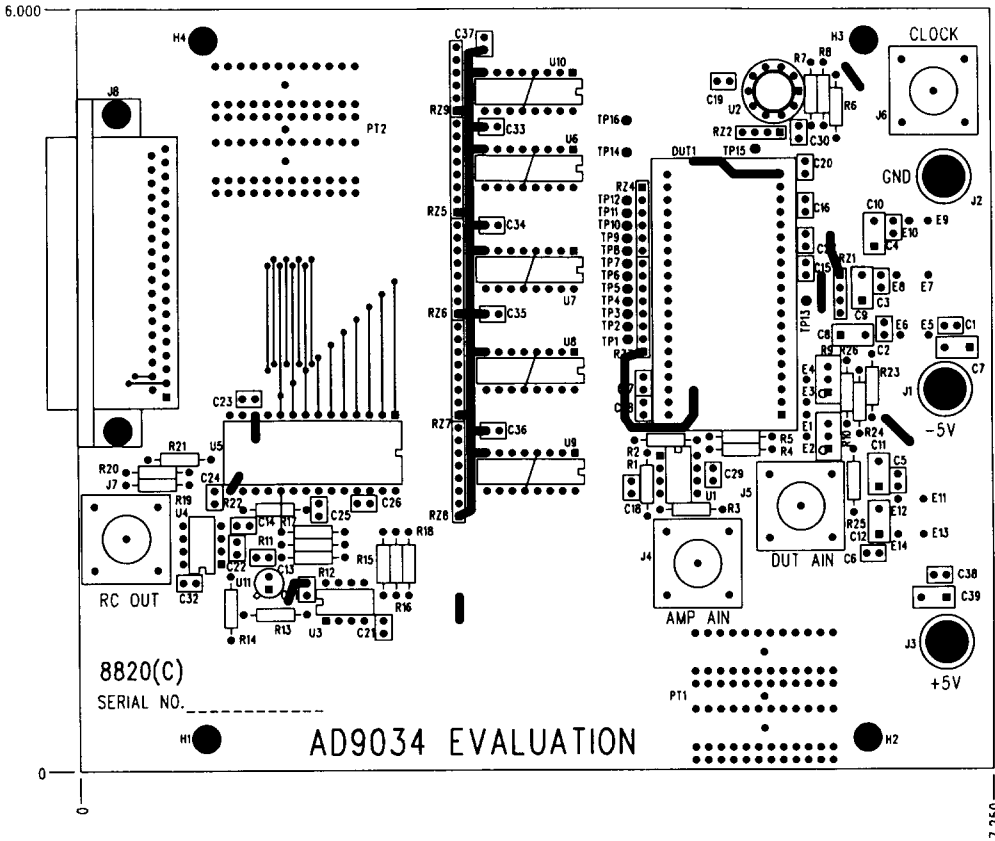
6.000

H4

C37

H3

CLOCK

J8

U10

R7 R8

RZ9

C19

U2

R6

J6

PT2

C33

TP16

RZ2

C30

U6

TP14

DUT1

TP15

C20

GND

RZ4

J2

TP12

C16

C10

TP11

E9

TP10

E10

RZ5

C34

C4

TP9

C1

RZ1

TP8

C15

E8

TP7

U7

E7

TP6

TP5

C3

TP4

TP13

C9

RZ6

C35

TP3

E6

C8

E5

C1

TP2

TP1

U8

R26

C2

R9

C7

E4

R23

E3

C23

J1

E1

R24

RZ7

C36

R5

-5V

R21

U5

R2

R4

R10

C11

E2

U9

R20

C24

R1

C29

C5

J7

R22

C26

U1

J5

E11

R19

RZ8

C18

R3

U4

C14

R17

C25

R18

R25

E12

R11

R15

C12

E13

C22

C13

E14

RC OUT

U11

R12

J4

DUT AIN

C6

C32

C38

R16

C39

R14

R13

U3

C21

AMP AIN

J3

8820(C)

PT1

+5V

SERIAL NO.___________

H1

AD9034 EVALUATION

H2

0

0

7.250